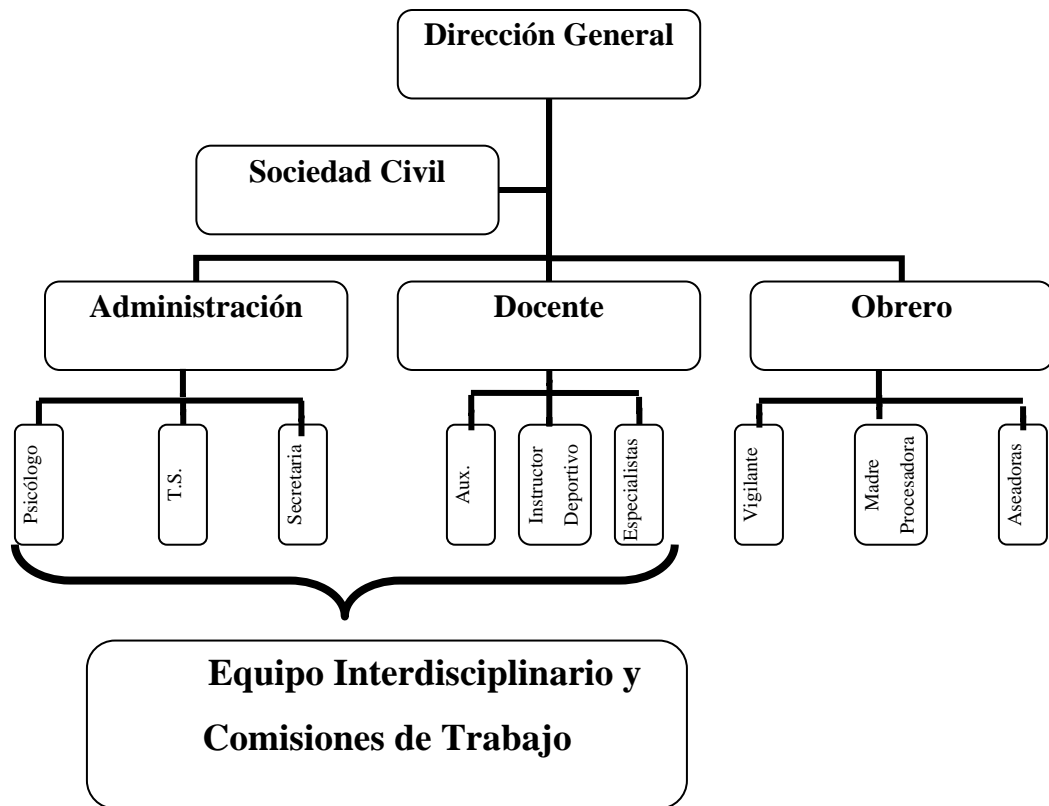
Dirección General

Sociedad Civil

Administración

Docente

Obrero

Psicólogo

T.S.

Secretaria

Aux.

Instructor Deportivo

Especialistas

Vigilante

Madre Procesadora

Aseadoras

Equipo Interdisciplinario y Comisiones de Trabajo